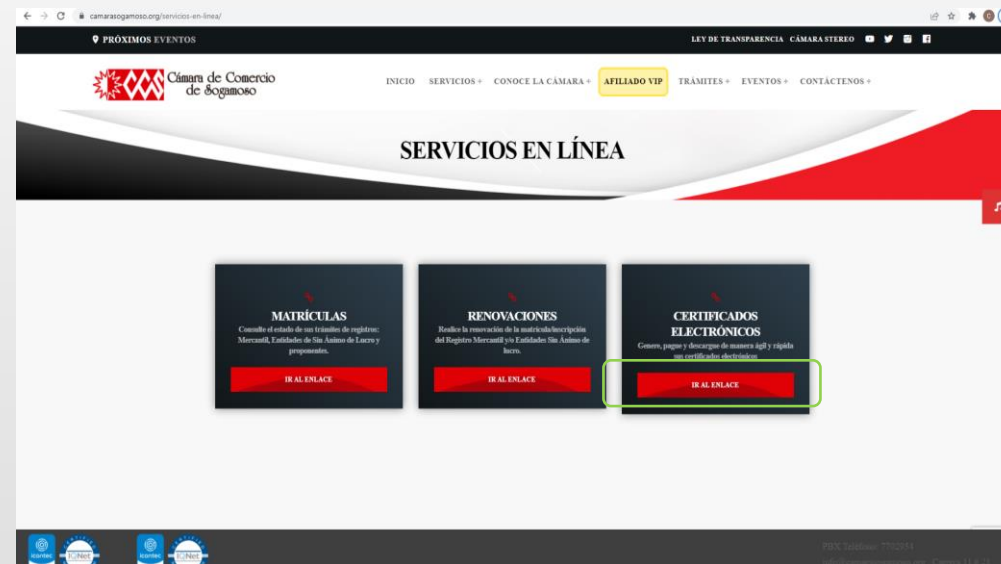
camarasogamoso.org/servicios-en-linea/

PRÓXIMOS EVENTOS

LEY DE TRANSPARENCIA CÁMARA STEREO

Cámara de Comercio de Sogamoso

INICIO SERVICIOS + CONOCE LA CÁMARA + AFILIADO VIP TRÁMITES + EVENTOS + CONTÁCTENOS +

SERVICIOS EN LÍNEA

MATRÍCULAS
Consulte el estado de sus trámites de registros: Mercantil, Entidades de Sin Ánimo de Lucro y proponentes.
IR AL ENLACE

RENOVACIONES
Realice la renovación de la matrícula/inscripción del Registro Mercantil y/o Entidades Sin Ánimo de lucro.
IR AL ENLACE

CERTIFICADOS ELECTRÓNICOS
Genere, pague y descargue de manera ágil y rápida sus certificados electrónicos
IR AL ENLACE

icontec IQNet icontec IQNet

PBX Teléfono: 7702954
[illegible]